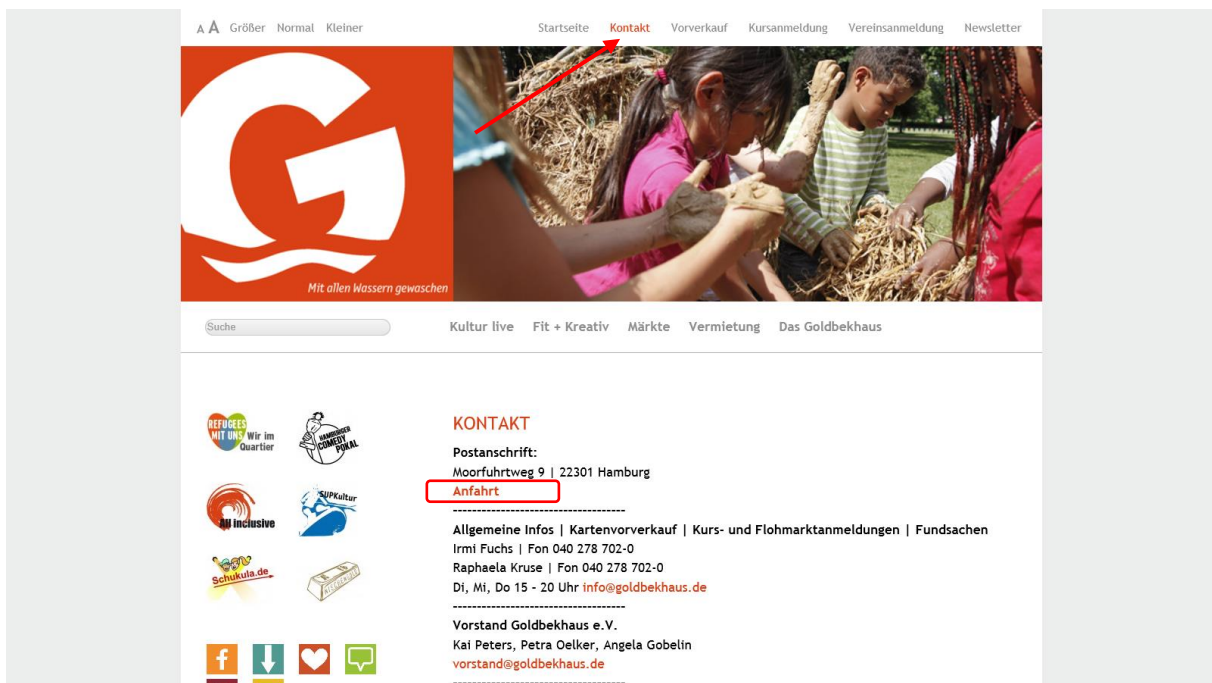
A A Größer Normal Kleiner

Startseite Kontakt Vorverkauf Kursanmeldung Vereinsanmeldung Newsletter

Mit allen Wassern gewaschen

Suche

Kultur live Fit + Kreativ Märkte Vermietung Das Goldbekhaus

REFUGEES MIT UNS Wir im Quartier

HAMBURGER COMEDY POKAL

All inclusive

SUPKultur

Schukula.de

KONTAKT

Postanschrift:
Moorfuhrtweg 9 | 22301 Hamburg
Anfahrt
------------------------------------
Allgemeine Infos | Kartenvorverkauf | Kurs- und Flohmarktanmeldungen | Fundsachen
Irmi Fuchs | Fon 040 278 702-0
Raphaela Kruse | Fon 040 278 702-0
Di, Mi, Do 15 - 20 Uhr info@goldbekhaus.de
------------------------------------
Vorstand Goldbekhaus e.V.
Kai Peters, Petra Oelker, Angela Gobelin
vorstand@goldbekhaus.de
------------------------------------